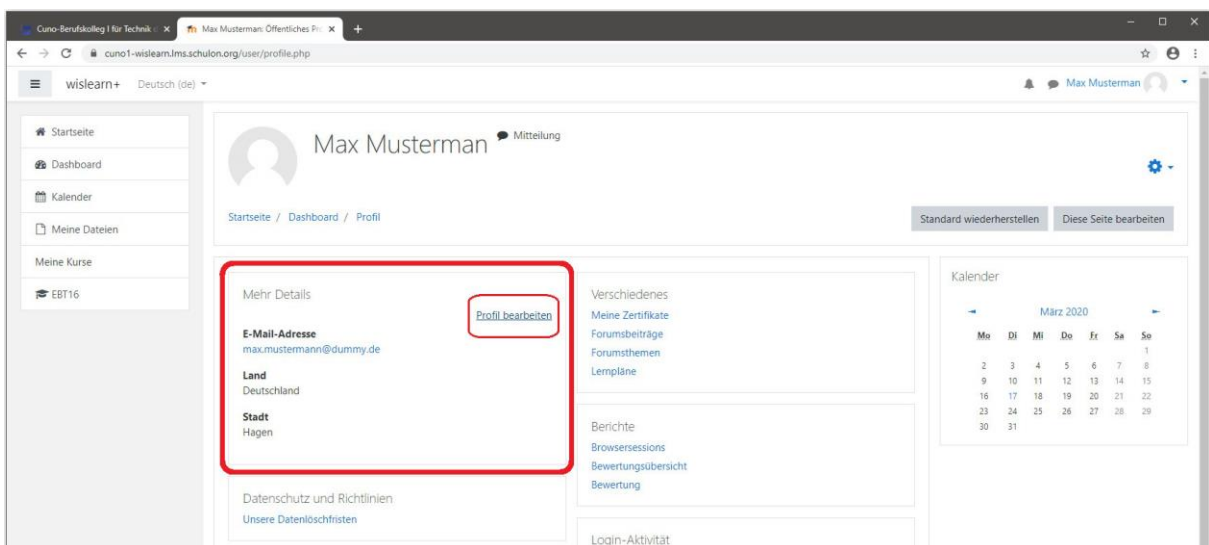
Cuno-Berufskolleg I für Technik ×
Max Musterman: Öffentliches Pro ×
+
cuno1-wislearn.lms.schulon.org/user/profile.php

wislearn+ Deutsch (de)
Max Musterman

Startseite
Dashboard
Kalender
Meine Dateien
Meine Kurse
EBT16

Max Musterman
Mitteilung

Startseite / Dashboard / Profil

Standard wiederherstellen
Diese Seite bearbeiten

Mehr Details
Profil bearbeiten
E-Mail-Adresse
max.mustermann@dummy.de
Land
Deutschland
Stadt
Hagen

Datenschutz und Richtlinien
Unsere Datenlöschfristen

Verschiedenes
Meine Zertifikate
Forumsbeiträge
Forumsthemen
Lernpläne

Berichte
Browsersessions
Bewertungsübersicht
Bewertung

Login-Aktivität

Kalender
März 2020

| Mo | Di | Mi | Do | Fr | Sa | So |
|---|---|---|---|---|---|---|
| | | | | | | 1 |
| 2 | 3 | 4 | 5 | 6 | 7 | 8 |
| 9 | 10 | 11 | 12 | 13 | 14 | 15 |
| 16 | 17 | 18 | 19 | 20 | 21 | 22 |
| 23 | 24 | 25 | 26 | 27 | 28 | 29 |
| 30 | 31 | | | | | |